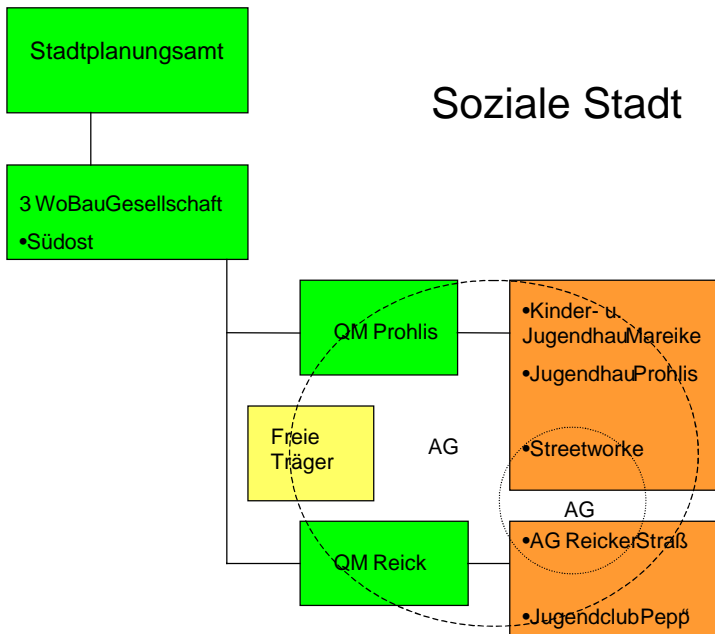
Stadtplanungsamt

Soziale Stadt

3 WoBauGesellschaft
•Südost

QM Prohlis

•Kinder- u. JugendhauMareike

•JugendhauProhlis

Freie Träger

AG

•Streetworke

AG

QM Reick

•AG ReickerStraß

•JugendclubPepp